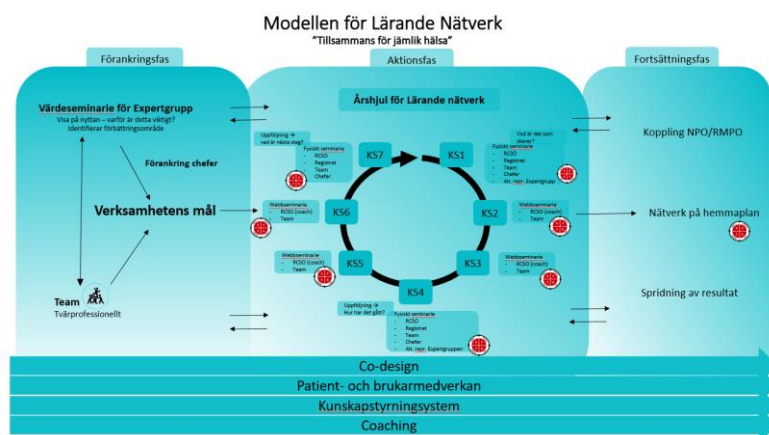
Modellen för Lärande Nätverk
"Tillsammans för jämlik hälsa"

Förankringsfas

Värdeseminarie för Expertgrupp
Visa på nyttan – varför är detta viktigt?
Identifierar förbättringsområde

Förankring chefer

Verksamhetens mål

Team
Tvärprofessionellt

Aktionsfas

Årshjul för Lärande nätverk

Uppföljning → vad är nästa steg?
Fysiskt seminarie
- RCSO
- Registret
- Team
- Chefer

KS7

KS1

Vad är det som skaver?
Fysiskt seminarie
- RCSO
- Registret
- Team
- Chefer
- Alt. repr. Expertgrupp

Webbseminarie
- RCSO (coach)
- Team

KS6

KS2

Webbseminarie
- RCSO (coach)
- Team

Webbseminarie
- RCSO (coach)
- Team

KS5

KS3

Webbseminarie
- RCSO (coach)
- Team

KS4

Uppföljning → Hur har det gått?
Fysiskt seminarie
- RCSO
- Registret
- Team
- Chefer
- Alt. repr. Expertgrupper

Fortsättningsfas

Koppling NPO/RMPO

Nätverk på hemmaplan

Spridning av resultat

Co-design

Patient- och brukarmedverkan

Kunskapstyrningsystem

Coaching